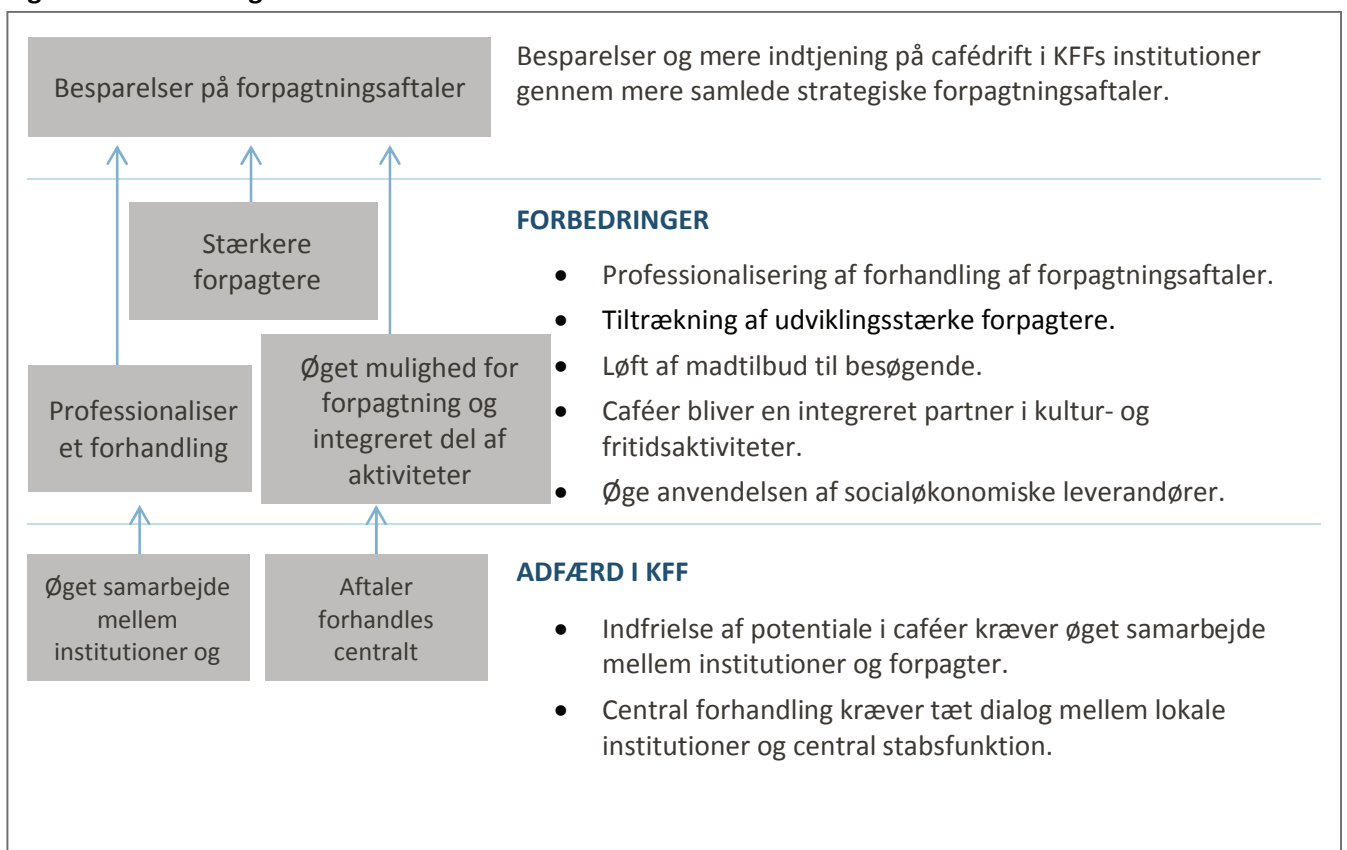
Besparelser på forpagtningsaftaler

Besparelser og mere indtjening på cafédrift i KFFs institutioner gennem mere samlede strategiske forpagtningsaftaler.

Stærkere forpagtere

Professionaliser et forhandling

Øget mulighed for forpagtning og integreret del af aktiviteter

FORBEDRINGER

- Professionalisering af forhandling af forpagtningsaftaler.
- Tiltrækning af udviklingsstærke forpagtere.
- Løft af madtilbud til besøgende.
- Caféer bliver en integreret partner i kultur- og fritidsaktiviteter.
- Øge anvendelsen af socialøkonomiske leverandører.

Øget samarbejde mellem institutioner og

Aftaler forhandles centralt

ADFÆRD I KFF

- Indfrielse af potentiale i caféer kræver øget samarbejde mellem institutioner og forpagter.
- Central forhandling kræver tæt dialog mellem lokale institutioner og central stabsfunktion.